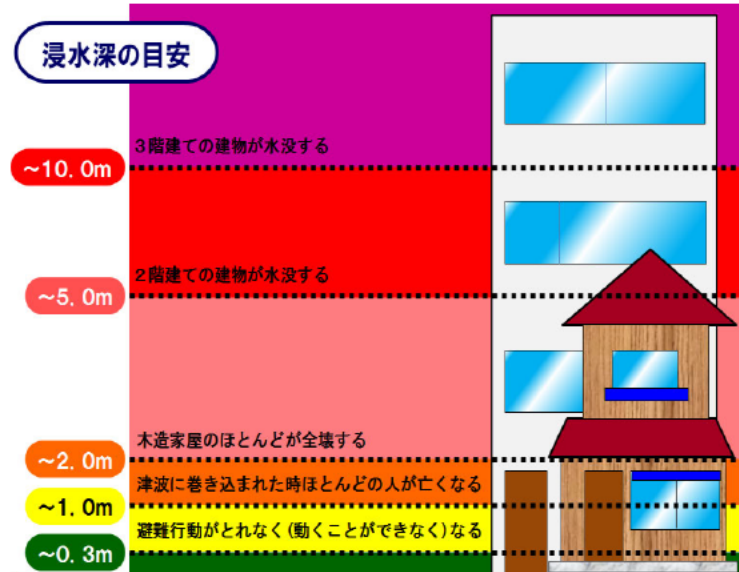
浸水深の目安

3階建ての建物が水没する
~10.0m

2階建ての建物が水没する
~5.0m

木造家屋のほとんどが全壊する
~2.0m
津波に巻き込まれた時ほとんどの人が亡くなる
~1.0m
避難行動がとれなく(動くことができなく)なる
~0.3m